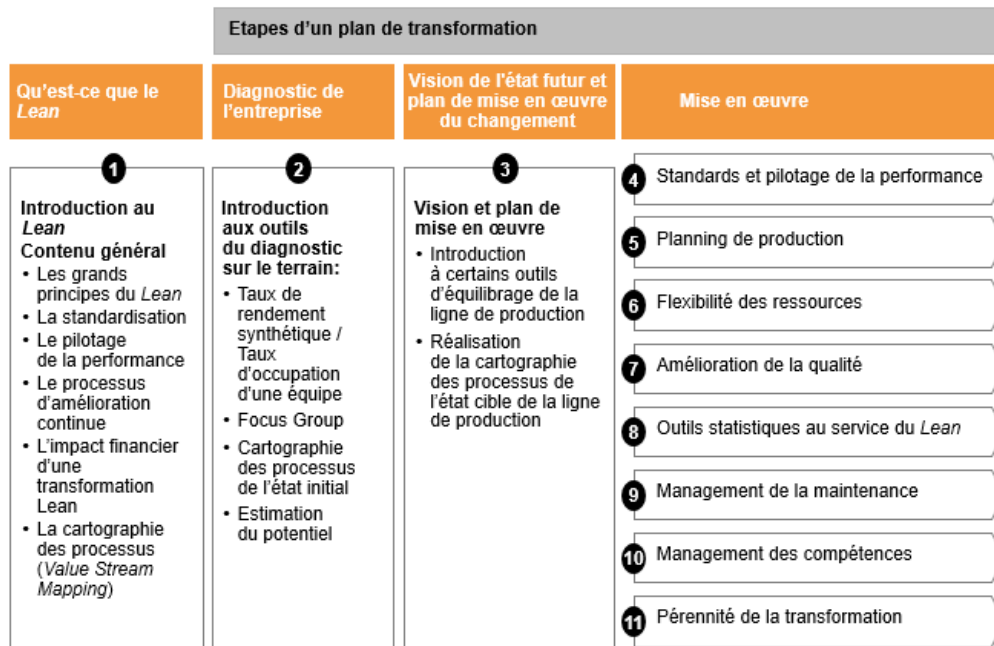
Etapes d'un plan de transformation

Qu'est-ce que le *Lean*

Diagnostic de l'entreprise

Vision de l'état futur et plan de mise en œuvre du changement

Mise en œuvre

1

Introduction au *Lean*
Contenu général
- Les grands principes du *Lean*
- La standardisation
- Le pilotage de la performance
- Le processus d'amélioration continue
- L'impact financier d'une transformation Lean
- La cartographie des processus (*Value Stream Mapping*)

2

Introduction aux outils du diagnostic sur le terrain:
- Taux de rendement synthétique / Taux d'occupation d'une équipe
- Focus Group
- Cartographie des processus de l'état initial
- Estimation du potentiel

3

Vision et plan de mise en œuvre
- Introduction à certains outils d'équilibrage de la ligne de production
- Réalisation de la cartographie des processus de l'état cible de la ligne de production

4 Standards et pilotage de la performance

5 Planning de production

6 Flexibilité des ressources

7 Amélioration de la qualité

8 Outils statistiques au service du *Lean*

9 Management de la maintenance

10 Management des compétences

11 Pérennité de la transformation